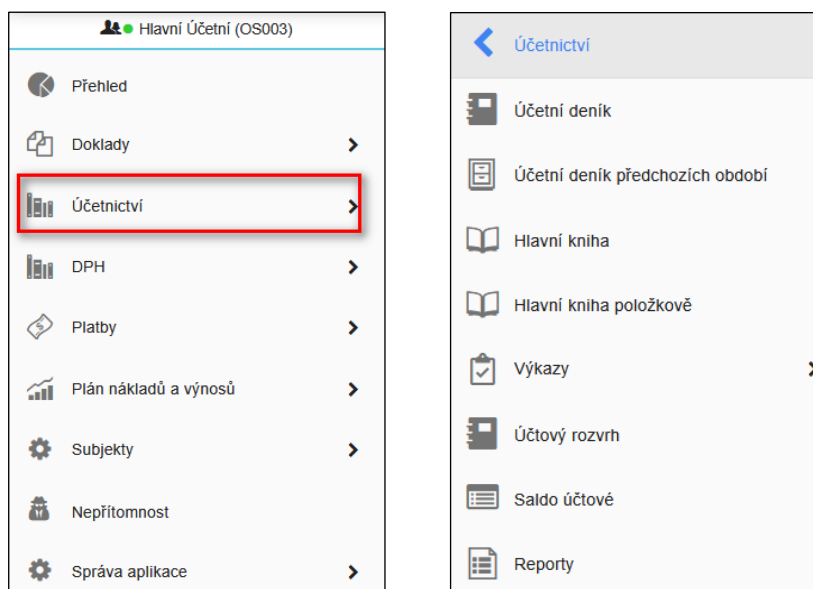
Hlavní Účetní (OS003)

Přehled

Doklady

Účetnictví

DPH

Platby

Plán nákladů a výnosů

Subjekty

Nepřítomnost

Správa aplikace

Účetnictví

Účetní deník

Účetní deník předchozích období

Hlavní kniha

Hlavní kniha položkově

Výkazy

Účtový rozvrh

Saldo účtové

Reporty